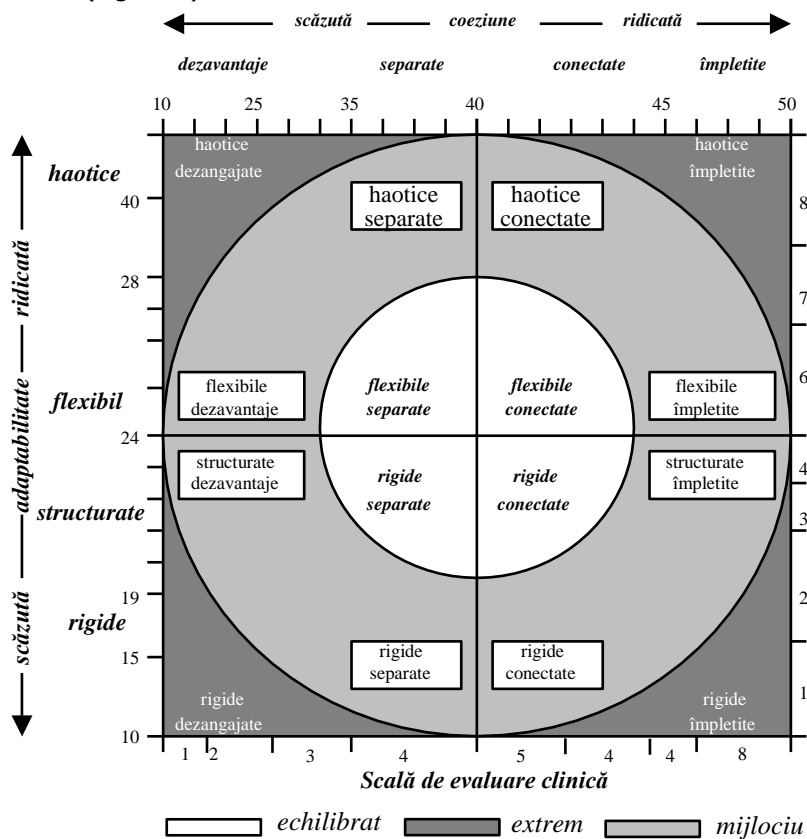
scăzută — coeziune — ridicată

dezavantaje separate conectate împletite

10 25 35 40 45 50

haotice
ridicată
adaptabilitate
flexibil
structurate
scăzută
rigide

40
28
24
19
15
10

haotice dezangajate
haotice separate
haotice conectate
haotice împletite

flexibile dezavantaje
flexibile separate
flexibile conectate
flexibile împletite

structurate dezavantaje
rigide separate
rigide conectate
structurate împletite

rigide separate
rigide conectate

rigide dezangajate
rigide împletite

8
7
6
4
3
2
1

1 2 3 4 5 4 4 8

Scală de evaluare clinică

echilibrat extrem mijlociu